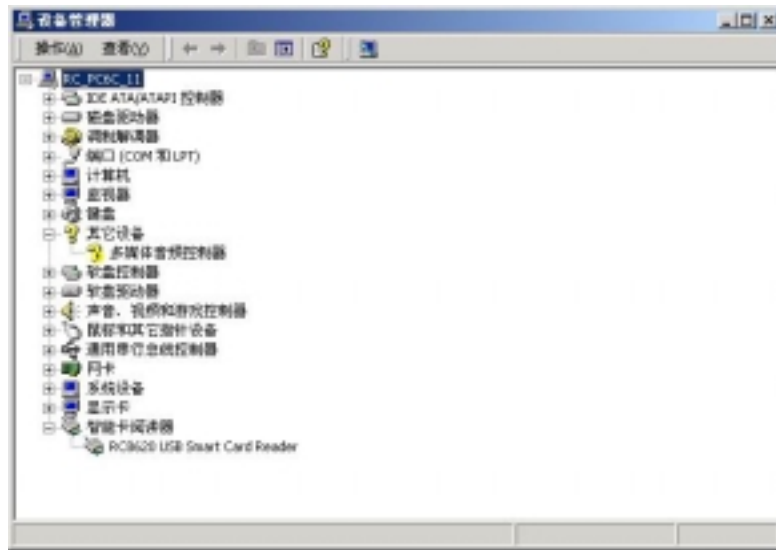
设备管理器
操作(A) 查看(V)
EC_PC6C_11
IDE ATA/ATAPI 控制器
磁盘驱动器
调制解调器
端口 (COM 和 LPT)
计算机
监视器
键盘
其它设备
多媒体音频控制器
软盘控制器
软盘驱动器
声音、视频和游戏控制器
鼠标和其它指针设备
通用串行总线控制器
网卡
系统设备
显示卡
智能卡阅读器
RC8620 USB Smart Card Reader